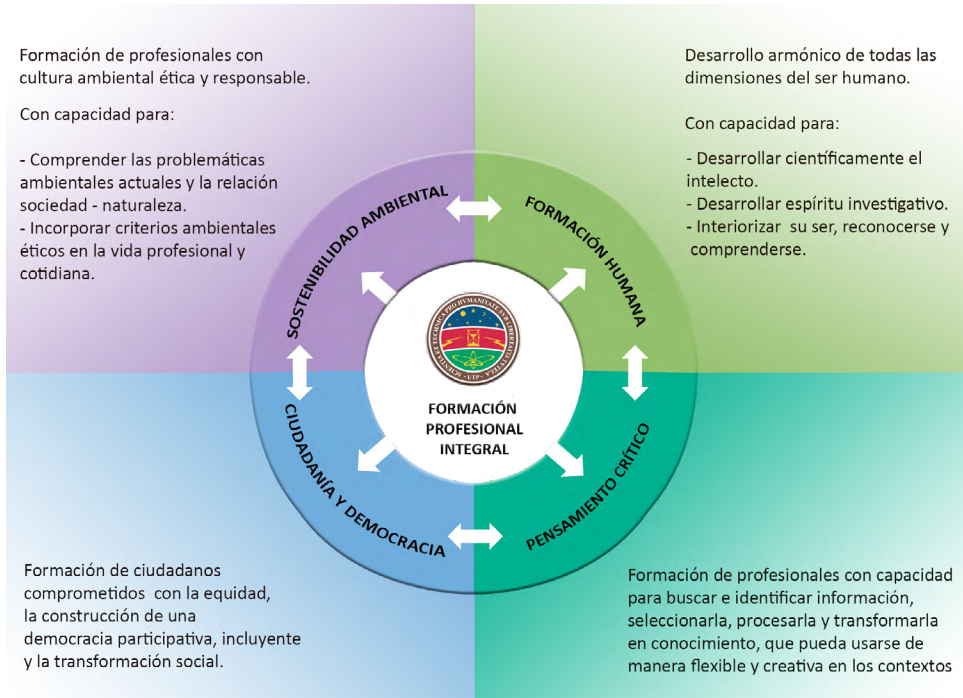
Formación de profesionales con cultura ambiental ética y responsable.

Con capacidad para:

- Comprender las problemáticas ambientales actuales y la relación sociedad - naturaleza.
- Incorporar criterios ambientales éticos en la vida profesional y cotidiana.

Desarrollo armónico de todas las dimensiones del ser humano.

Con capacidad para:

- Desarrollar científicamente el intelecto.
- Desarrollar espíritu investigativo.
- Interiorizar su ser, reconocerse y comprenderse.

SOSTENIBILIDAD AMBIENTAL

FORMACIÓN HUMANA

CIUDADANÍA Y DEMOCRACIA

PENSAMIENTO CRÍTICO

SCIENTIA ET TECHNICA PRO HUMANITATE SUB LIBERTATE · UTP ·

FORMACIÓN PROFESIONAL INTEGRAL

Formación de ciudadanos comprometidos con la equidad, la construcción de una democracia participativa, incluyente y la transformación social.

Formación de profesionales con capacidad para buscar e identificar información, seleccionarla, procesarla y transformarla en conocimiento, que pueda usarse de manera flexible y creativa en los contextos